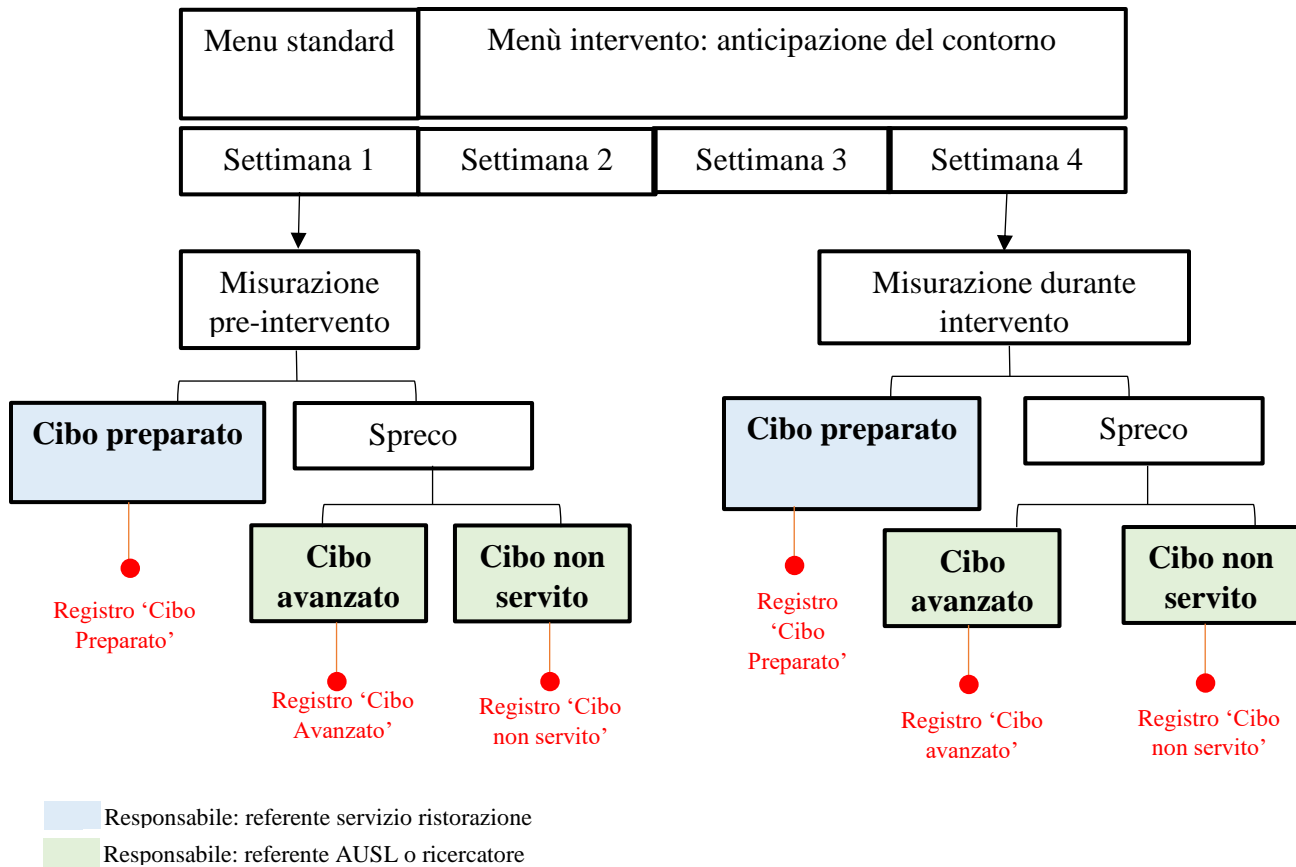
Menu standard

Menù intervento: anticipazione del contorno

Settimana 1

Settimana 2

Settimana 3

Settimana 4

Misurazione pre-intervento

Cibo preparato

Registro 'Cibo Preparato'

Spreco

Cibo avanzato

Registro 'Cibo Avanzato'

Cibo non servito

Registro 'Cibo non servito'

Misurazione durante intervento

Cibo preparato

Registro 'Cibo Preparato'

Spreco

Cibo avanzato

Registro 'Cibo avanzato'

Cibo non servito

Registro 'Cibo non servito'

Responsabile: referente servizio ristorazione

Responsabile: referente AUSL o ricercatore